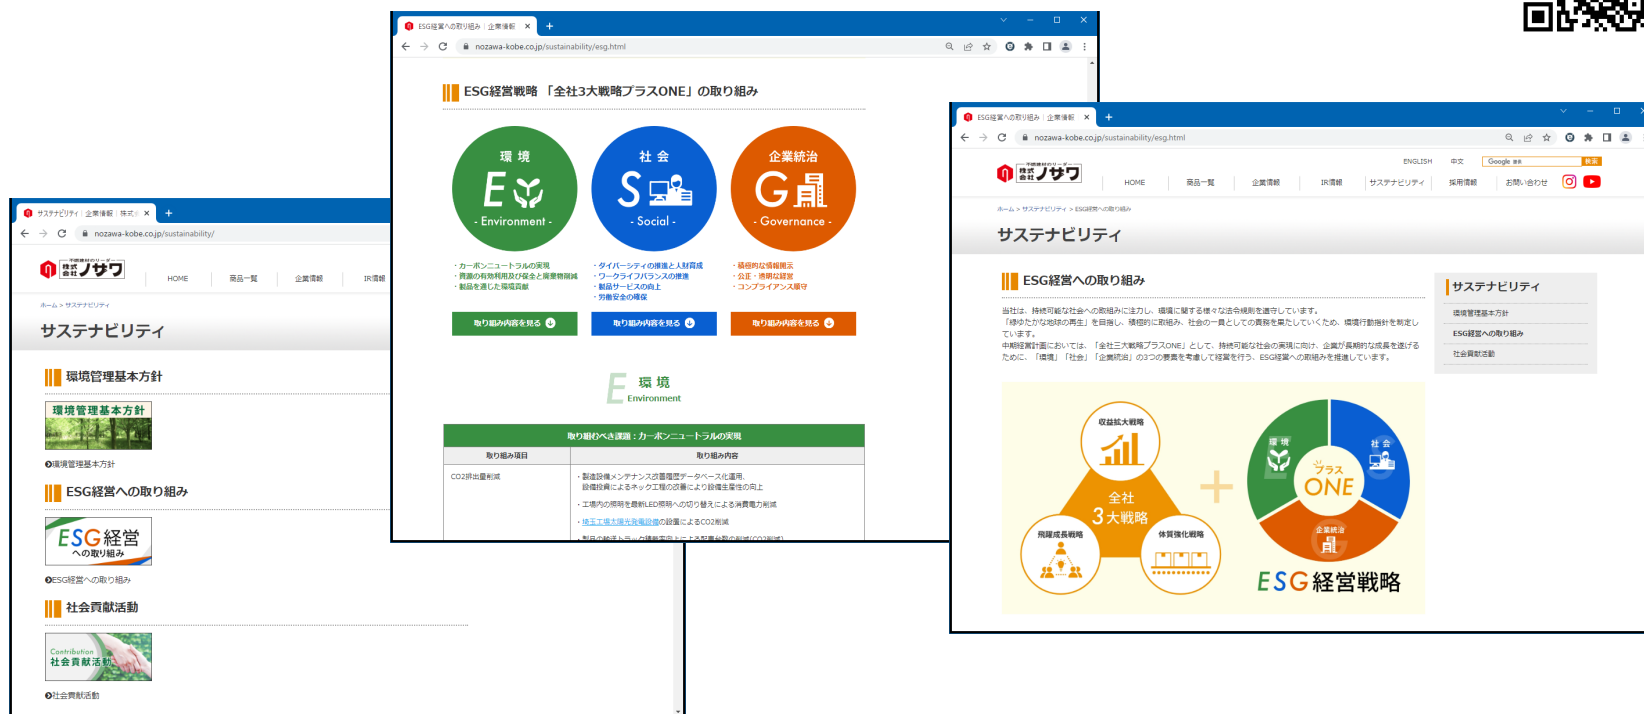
サステナビリティ｜企業情報｜株式会社
nozawa-kobe.co.jp/sustainability/

株式会社ノザワ
HOME 商品一覧 企業情報 IR情報

ホーム > サステナビリティ
サステナビリティ

環境管理基本方針
環境管理基本方針
環境管理基本方針

ESG経営への取り組み
ESG経営 への取り組み
ESG経営への取り組み

社会貢献活動
Contribution 社会貢献活動
社会貢献活動

ESG経営への取り組み｜企業情報
nozawa-kobe.co.jp/sustainability/esg.html

ESG経営戦略「全社3大戦略プラスONE」の取り組み

環境 E - Environment -
社会 S - Social -
企業統治 G - Governance -

・カーボンニュートラルの実現
・資源の有効利用及び保全と廃棄物削減
・製品を通した環境貢献

・ダイバーシティの推進と人材育成
・ワークライフバランスの推進
・製品サービスの向上
・労働安全の確保

・積極的な情報開示
・公正・透明な経営
・コンプライアンス順守

取り組み内容を見る
取り組み内容を見る
取り組み内容を見る

E 環境 Environment

取り組むべき課題：カーボンニュートラルの実現

| 取り組み項目 | 取り組み内容 |
|---|---|
| CO2排出量削減 | ・製造設備メンテナンス改善履歴データベース化運用、設備投資によるネック工程の改善により設備生産性の向上<br>・工場内の照明を最新LED照明への切り替えによる消費電力削減<br>・播磨工場太陽光発電設備の設置によるCO2削減<br>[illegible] |

ESG経営への取り組み｜企業情報
nozawa-kobe.co.jp/sustainability/esg.html

ENGLISH 中文 Google 検索
株式会社ノザワ
HOME 商品一覧 企業情報 IR情報 サステナビリティ 採用情報 お問い合わせ

ホーム > サステナビリティ > ESG経営への取り組み
サステナビリティ

ESG経営への取り組み
当社は、持続可能な社会への取組に注力し、環境に関する様々な法令規制を遵守しています。
「持ゆたかな地球の再生」を目指し、積極的に取組み、社会の一員としての貢献を果たしていくため、環境行動指針を制定しています。
中期経営計画においては、「全社三大戦略プラスONE」として、持続可能な社会の実現に向け、企業が長期的な成長を遂げるために、「環境」「社会」「企業統治」の3つの要素を考慮して経営を行う、ESG経営への取組みを推進しています。

サステナビリティ
環境管理基本方針
ESG経営への取り組み
社会貢献活動

収益拡大戦略
全社 3大戦略
飛躍成長戦略
体質強化戦略
環境 社会 プラス ONE 企業統治
ESG経営戦略